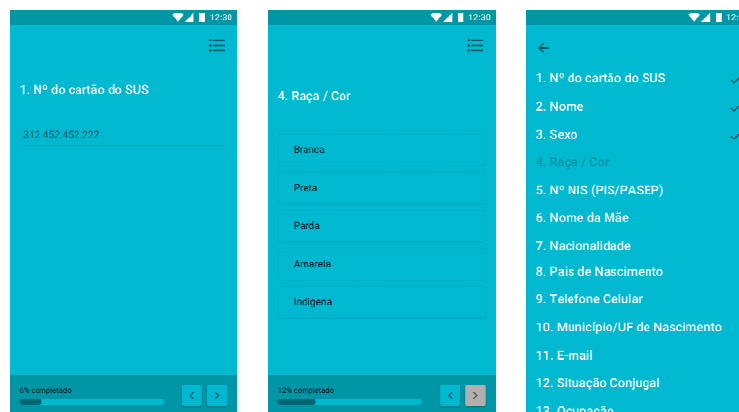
12:30

1. Nº do cartão do SUS

312 452 452 222

6% completado

12:30

4. Raça / Cor

Branca

Preta

Parda

Amarela

Indígena

12% completado

12:30

1. Nº do cartão do SUS

2. Nome

3. Sexo

4. Raça / Cor

5. Nº NIS (PIS/PASEP)

6. Nome da Mãe

7. Nacionalidade

8. País de Nascimento

9. Telefone Celular

10. Município/UF de Nascimento

11. E-mail

12. Situação Conjugal

13. Ocupação